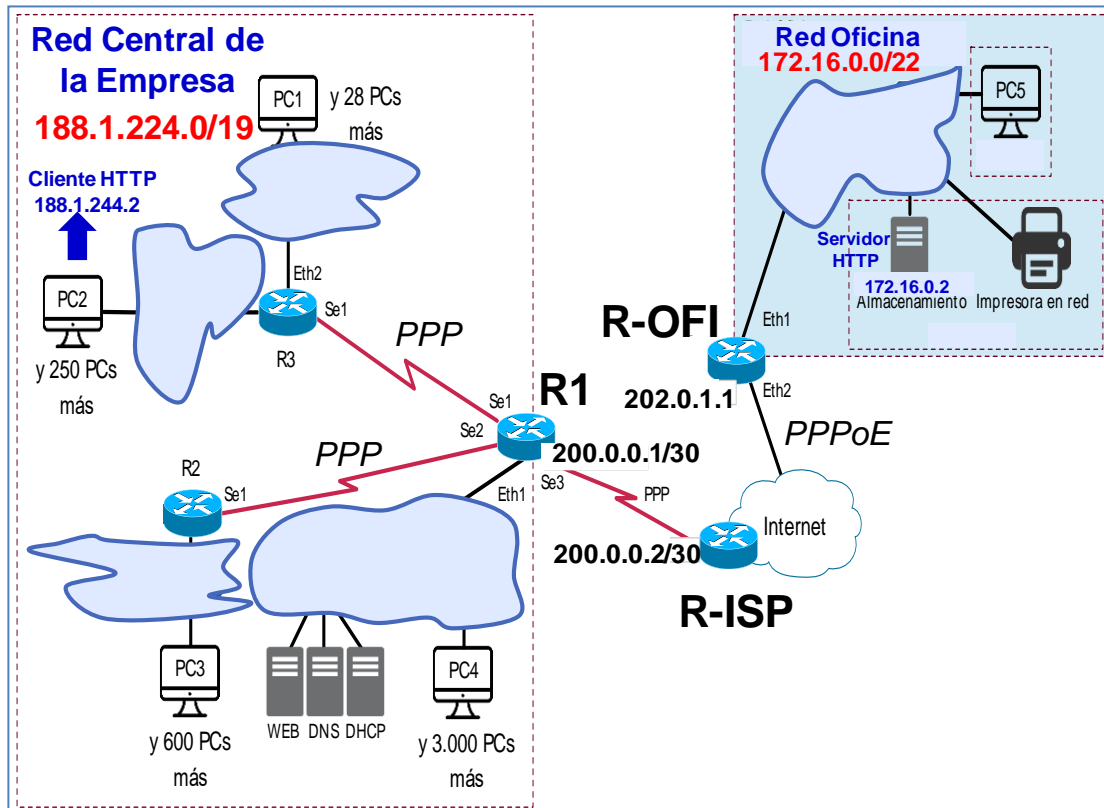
Red Central de la Empresa
188.1.224.0/19

PC1
y 28 PCs más

Cliente HTTP
188.1.244.2

PC2
y 250 PCs más

Eth2
Se1
R3

PPP

Se1
Se2
R1
200.0.0.1/30

PPP

R2
Se1

Eth1
Se3
PPP

200.0.0.2/30

R-ISP

Internet

PC3
y 600 PCs más

WEB DNS DHCP

PC4
y 3.000 PCs más

Red Oficina
172.16.0.0/22

PC5

Servidor HTTP
172.16.0.2
Almacenamiento

Impresora en red

R-OFI
Eth1
202.0.1.1
Eth2

PPPoE